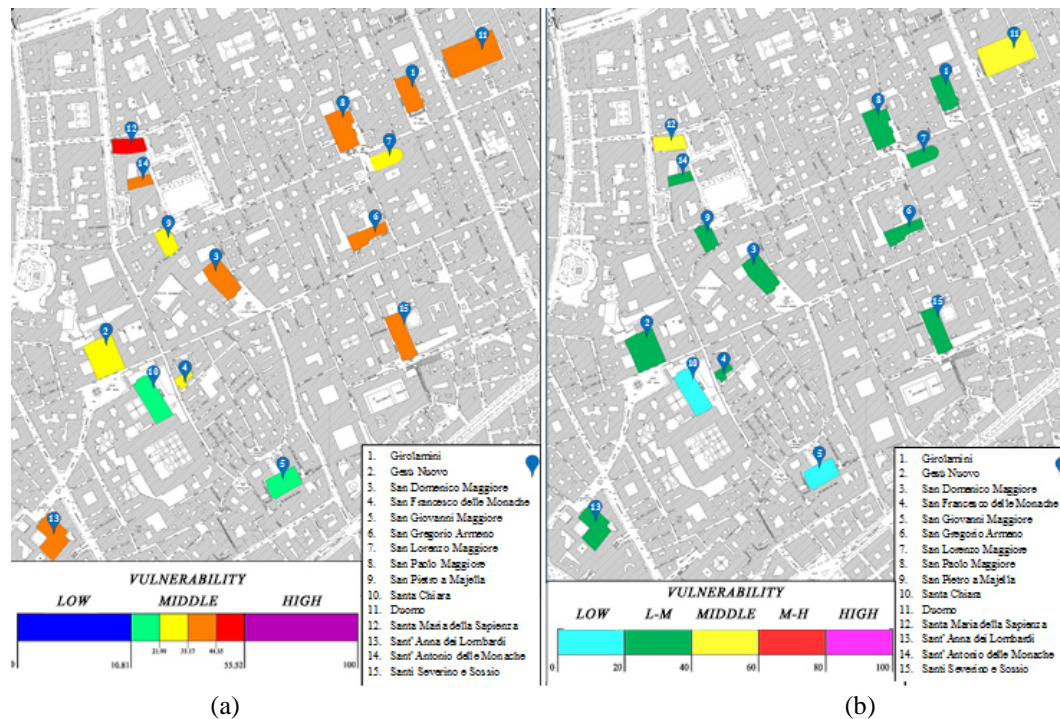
11
1
8
12
7
14
6
9
3
15
2
4
10
5
13

VULNERABILITY
LOW MIDDLE HIGH
0 10.81 21.99 33.17 44.35 55.52 100

1. Girolamini
2. Gesù Nuovo
3. San Domenico Maggiore
4. San Francesco delle Monache
5. San Giovanni Maggiore
6. San Gregorio Armeno
7. San Lorenzo Maggiore
8. San Paolo Maggiore
9. San Pietro a Majella
10. Santa Chiara
11. Duomo
12. Santa Maria della Sapienza
13. Sant' Anna dei Lombardi
14. Sant' Antonio delle Monache
15. Santi Severino e Sossio

(a)

11
1
8
12
7
14
6
9
3
15
2
10
4
5
13

VULNERABILITY
LOW L-M MIDDLE M-H HIGH
0 20 40 60 80 100

1. Girolamini
2. Gesù Nuovo
3. San Domenico Maggiore
4. San Francesco delle Monache
5. San Giovanni Maggiore
6. San Gregorio Armeno
7. San Lorenzo Maggiore
8. San Paolo Maggiore
9. San Pietro a Majella
10. Santa Chiara
11. Duomo
12. Santa Maria della Sapienza
13. Sant' Anna dei Lombardi
14. Sant' Antonio delle Monache
15. Santi Severino e Sossio

(b)